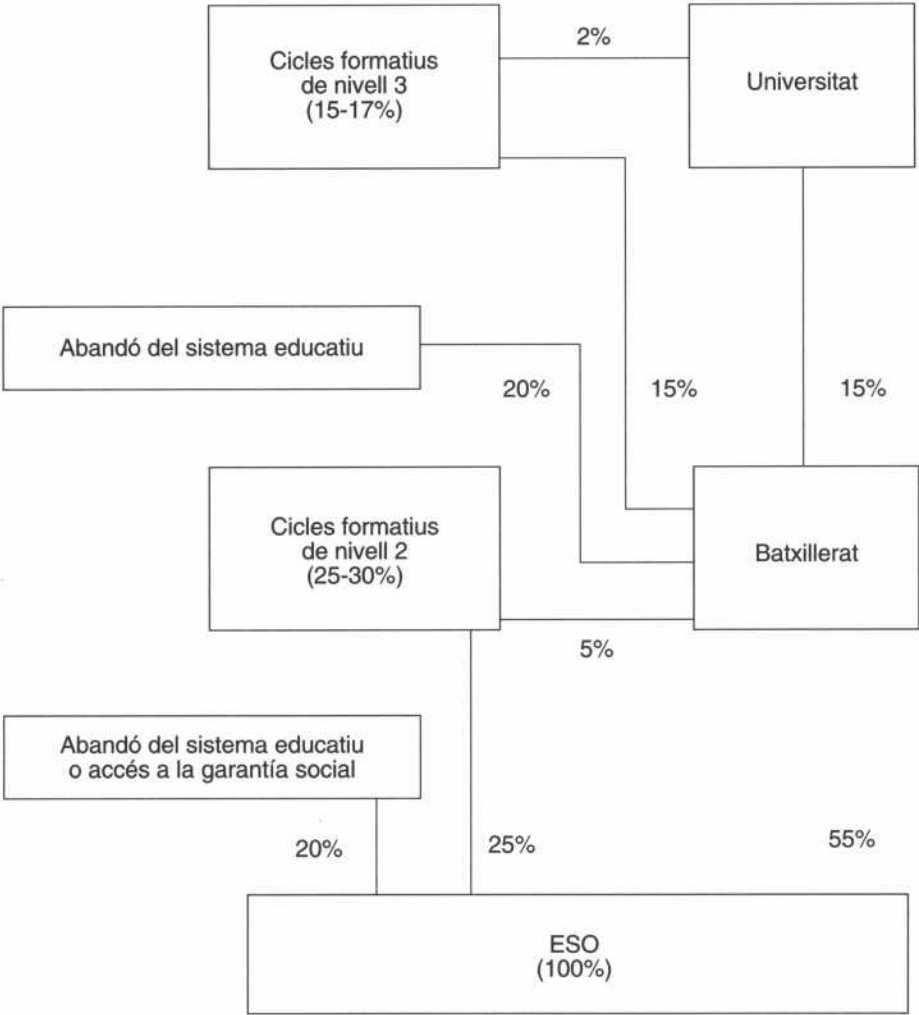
Cicles formatius de nivell 3 (15-17%)

2%

Universitat

Abandó del sistema educatiu

20%

15%

15%

Cicles formatius de nivell 2 (25-30%)

Batxillerat

5%

Abandó del sistema educatiu o accés a la garantía social

20%

25%

55%

ESO (100%)